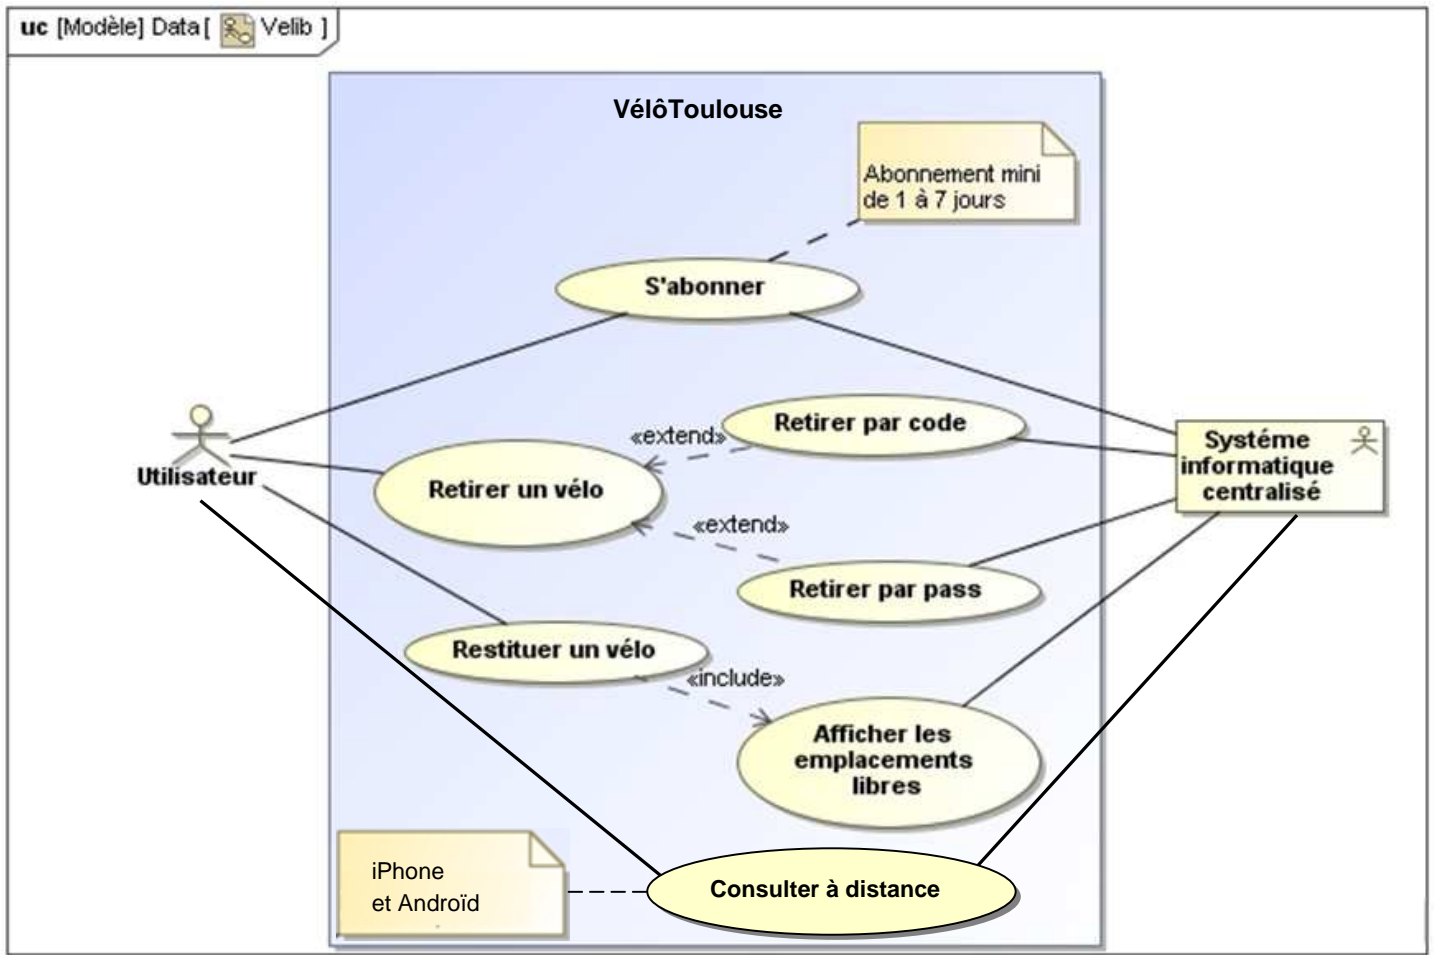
uc [Modèle] Data [ Velib ]

VélôToulouse

Abonnement mini de 1 à 7 jours

S'abonner

Utilisateur

Retirer par code

«extend»

Retirer un vélo

«extend»

Retirer par pass

Système informatique centralisé

Restituer un vélo

«include»

Afficher les emplacements libres

iPhone et Androïd

Consulter à distance